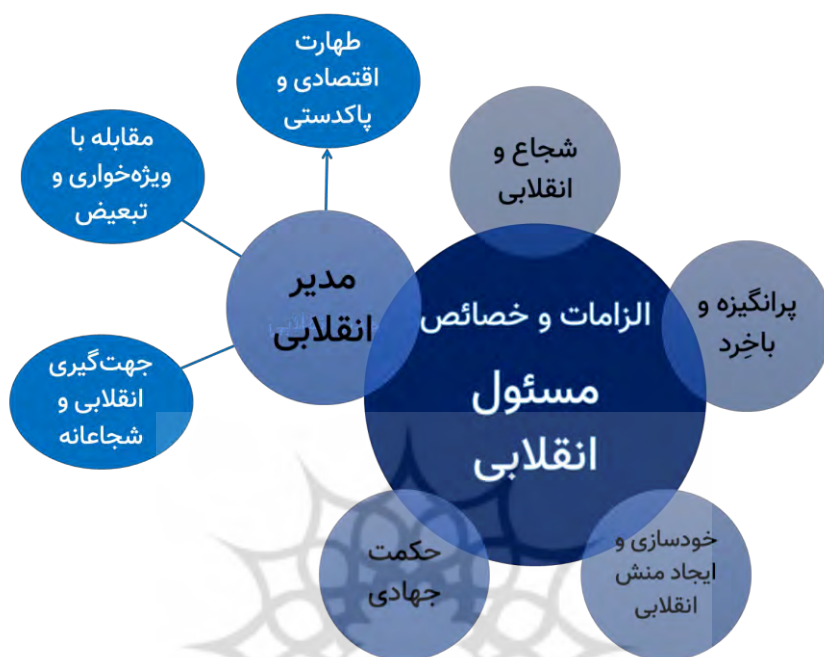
طهارت اقتصادی و پاکدستی

مقابله با ویژه‌خواری و تبعیض

شجاع و انقلابی

مدیر انقلابی

الزامات و خصائص

مسئول انقلابی

پرانگیزه و باخِرد

جهت‌گیری انقلابی و شجاعانه

حکمت جهادی

خودسازی و ایجاد منش انقلابی